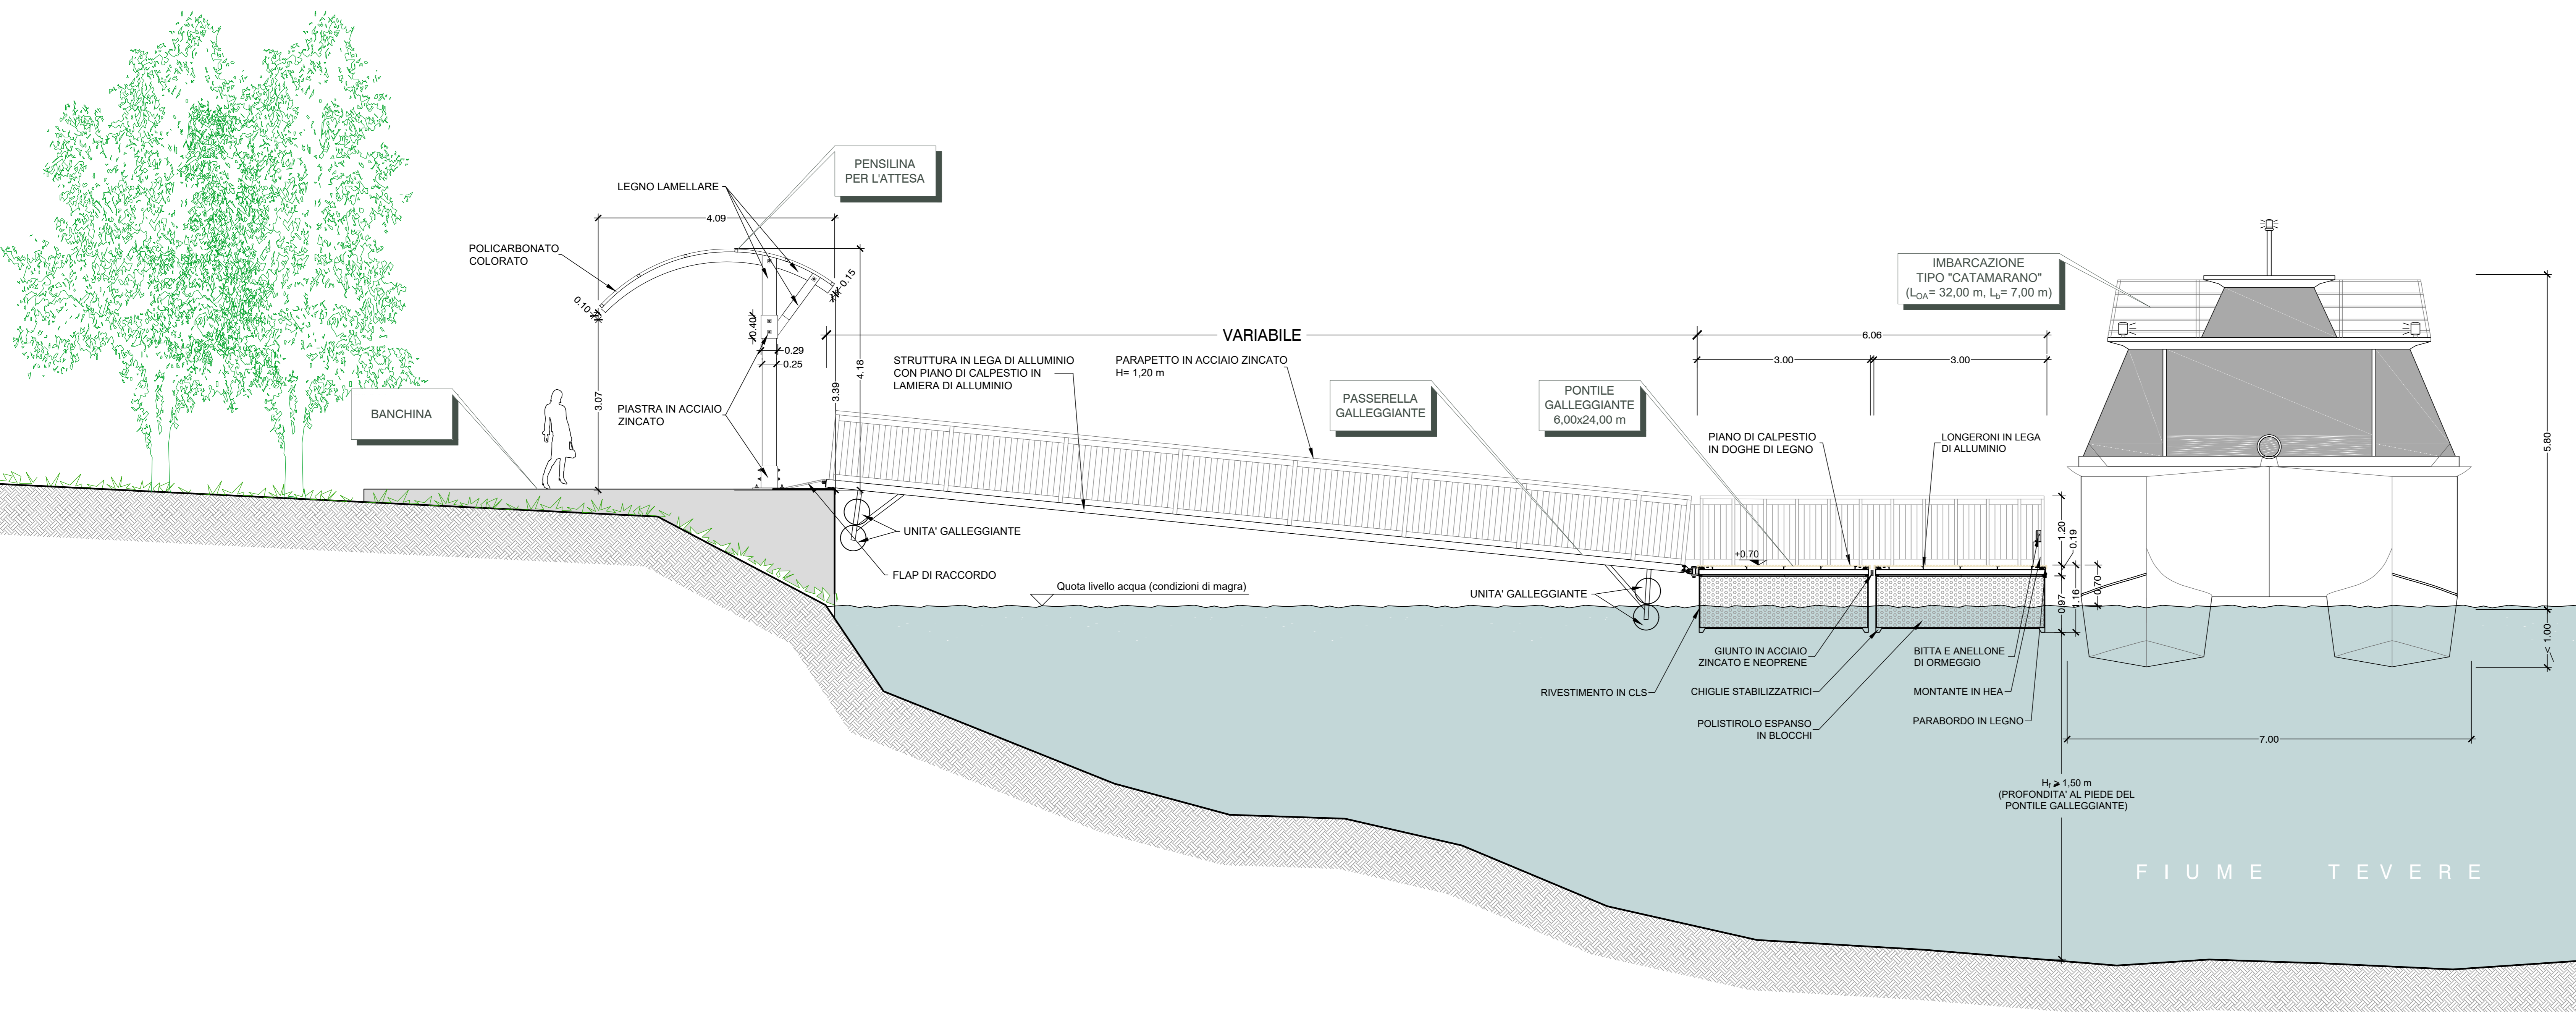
PENSILINA PER L'ATTESA

LEGNO LAMELLARE

4.09

POLICARBONATO COLORATO

0.10

0.15

0.40

0.29

0.25

3.07

4.18

3.39

BANCHINA

PIASTRA IN ACCIAIO ZINCATO

VARIABILE

STRUTTURA IN LEGA DI ALLUMINIO CON PIANO DI CALPESTIO IN LAMIERA DI ALLUMINIO

PARAPETTO IN ACCIAIO ZINCATO H= 1,20 m

PASSERELLA GALLEGGIANTE

PONTILE GALLEGGIANTE 6,00x24,00 m

6.06

3.00

3.00

IMBARCAZIONE TIPO "CATAMARANO" ($L_{OA}$= 32,00 m, $L_b$= 7,00 m)

5.80

PIANO DI CALPESTIO IN DOGHE DI LEGNO

LONGERONI IN LEGA DI ALLUMINIO

UNITA' GALLEGGIANTE

FLAP DI RACCORDO

Quota livello acqua (condizioni di magra)

+0.70

1.20

0.19

0.70

1.16

0.97

UNITA' GALLEGGIANTE

1.00

GIUNTO IN ACCIAIO ZINCATO E NEOPRENE

BITTA E ANELLONE DI ORMEGGIO

RIVESTIMENTO IN CLS

CHIGLIE STABILIZZATRICI

MONTANTE IN HEA

POLISTIROLO ESPANSO IN BLOCCHI

PARABORDO IN LEGNO

7.00

$H_f \geq$ 1,50 m (PROFONDITA' AL PIEDE DEL PONTILE GALLEGGIANTE)

F I U M E   T E V E R E